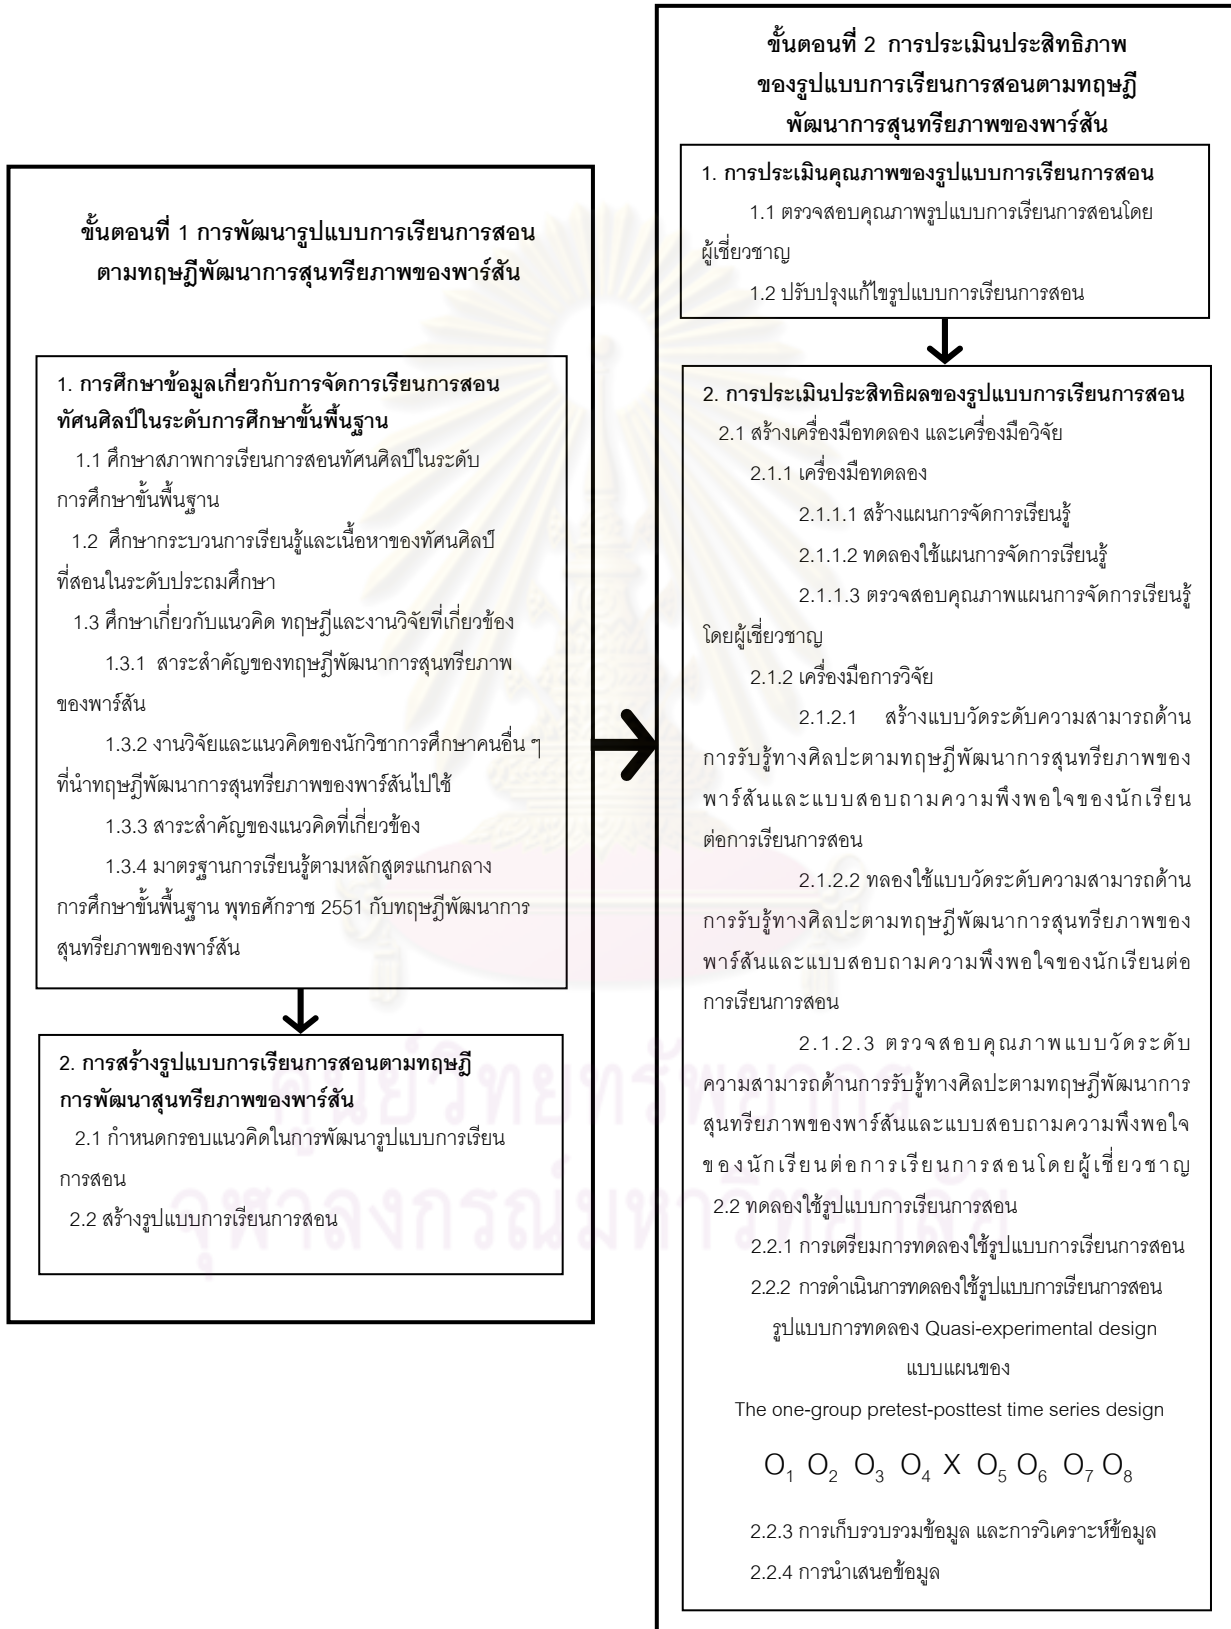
ขั้นตอนที่ 1 การพัฒนารูปแบบการเรียนการสอนตามทฤษฎีพัฒนาการสุนทรียภาพของพาร์สัน

1. การศึกษาข้อมูลเกี่ยวกับการจัดการเรียนการสอนทัศนศิลป์ในระดับการศึกษาขั้นพื้นฐาน

1.1 ศึกษาสภาพการเรียนการสอนทัศนศิลป์ในระดับการศึกษาขั้นพื้นฐาน

1.2 ศึกษากระบวนการเรียนรู้และเนื้อหาของทัศนศิลป์ที่สอนในระดับประถมศึกษา

1.3 ศึกษาเกี่ยวกับแนวคิด ทฤษฎีและงานวิจัยที่เกี่ยวข้อง

1.3.1 สาระสำคัญของทฤษฎีพัฒนาการสุนทรียภาพของพาร์สัน

1.3.2 งานวิจัยและแนวคิดของนักวิชาการศึกษาคนอื่น ๆ ที่นำทฤษฎีพัฒนาการสุนทรียภาพของพาร์สันไปใช้

1.3.3 สาระสำคัญของแนวคิดที่เกี่ยวข้อง

1.3.4 มาตรฐานการเรียนรู้ตามหลักสูตรแกนกลางการศึกษาขั้นพื้นฐาน พุทธศักราช 2551 กับทฤษฎีพัฒนาการสุนทรียภาพของพาร์สัน

2. การสร้างรูปแบบการเรียนการสอนตามทฤษฎีการพัฒนาสุนทรียภาพของพาร์สัน

2.1 กำหนดกรอบแนวคิดในการพัฒนารูปแบบการเรียนการสอน

2.2 สร้างรูปแบบการเรียนการสอน

ขั้นตอนที่ 2 การประเมินประสิทธิภาพของรูปแบบการเรียนการสอนตามทฤษฎีพัฒนาการสุนทรียภาพของพาร์สัน

1. การประเมินคุณภาพของรูปแบบการเรียนการสอน

1.1 ตรวจสอบคุณภาพรูปแบบการเรียนการสอนโดยผู้เชี่ยวชาญ

1.2 ปรับปรุงแก้ไขรูปแบบการเรียนการสอน

2. การประเมินประสิทธิผลของรูปแบบการเรียนการสอน

2.1 สร้างเครื่องมือทดลอง และเครื่องมือวิจัย

2.1.1 เครื่องมือทดลอง

2.1.1.1 สร้างแผนการจัดการเรียนรู้

2.1.1.2 ทดลองใช้แผนการจัดการเรียนรู้

2.1.1.3 ตรวจสอบคุณภาพแผนการจัดการเรียนรู้โดยผู้เชี่ยวชาญ

2.1.2 เครื่องมือการวิจัย

2.1.2.1 สร้างแบบวัดระดับความสามารถด้านการรับรู้ทางศิลปะตามทฤษฎีพัฒนาการสุนทรียภาพของพาร์สันและแบบสอบถามความพึงพอใจของนักเรียนต่อการเรียนการสอน

2.1.2.2 ทลองใช้แบบวัดระดับความสามารถด้านการรับรู้ทางศิลปะตามทฤษฎีพัฒนาการสุนทรียภาพของพาร์สันและแบบสอบถามความพึงพอใจของนักเรียนต่อการเรียนการสอน

2.1.2.3 ตรวจสอบคุณภาพแบบวัดระดับความสามารถด้านการรับรู้ทางศิลปะตามทฤษฎีพัฒนาการสุนทรียภาพของพาร์สันและแบบสอบถามความพึงพอใจของนักเรียนต่อการเรียนการสอนโดยผู้เชี่ยวชาญ

2.2 ทดลองใช้รูปแบบการเรียนการสอน

2.2.1 การเตรียมการทดลองใช้รูปแบบการเรียนการสอน

2.2.2 การดำเนินการทดลองใช้รูปแบบการเรียนการสอน

รูปแบบการทดลอง Quasi-experimental design แบบแผนของ The one-group pretest-posttest time series design

$O_1$ $O_2$ $O_3$ $O_4$ X $O_5$ $O_6$ $O_7$ $O_8$

2.2.3 การเก็บรวบรวมข้อมูล และการวิเคราะห์ข้อมูล

2.2.4 การนำเสนอข้อมูล

ศูนย์วิทยทรัพยากร จุฬาลงกรณ์มหาวิทยาลัย